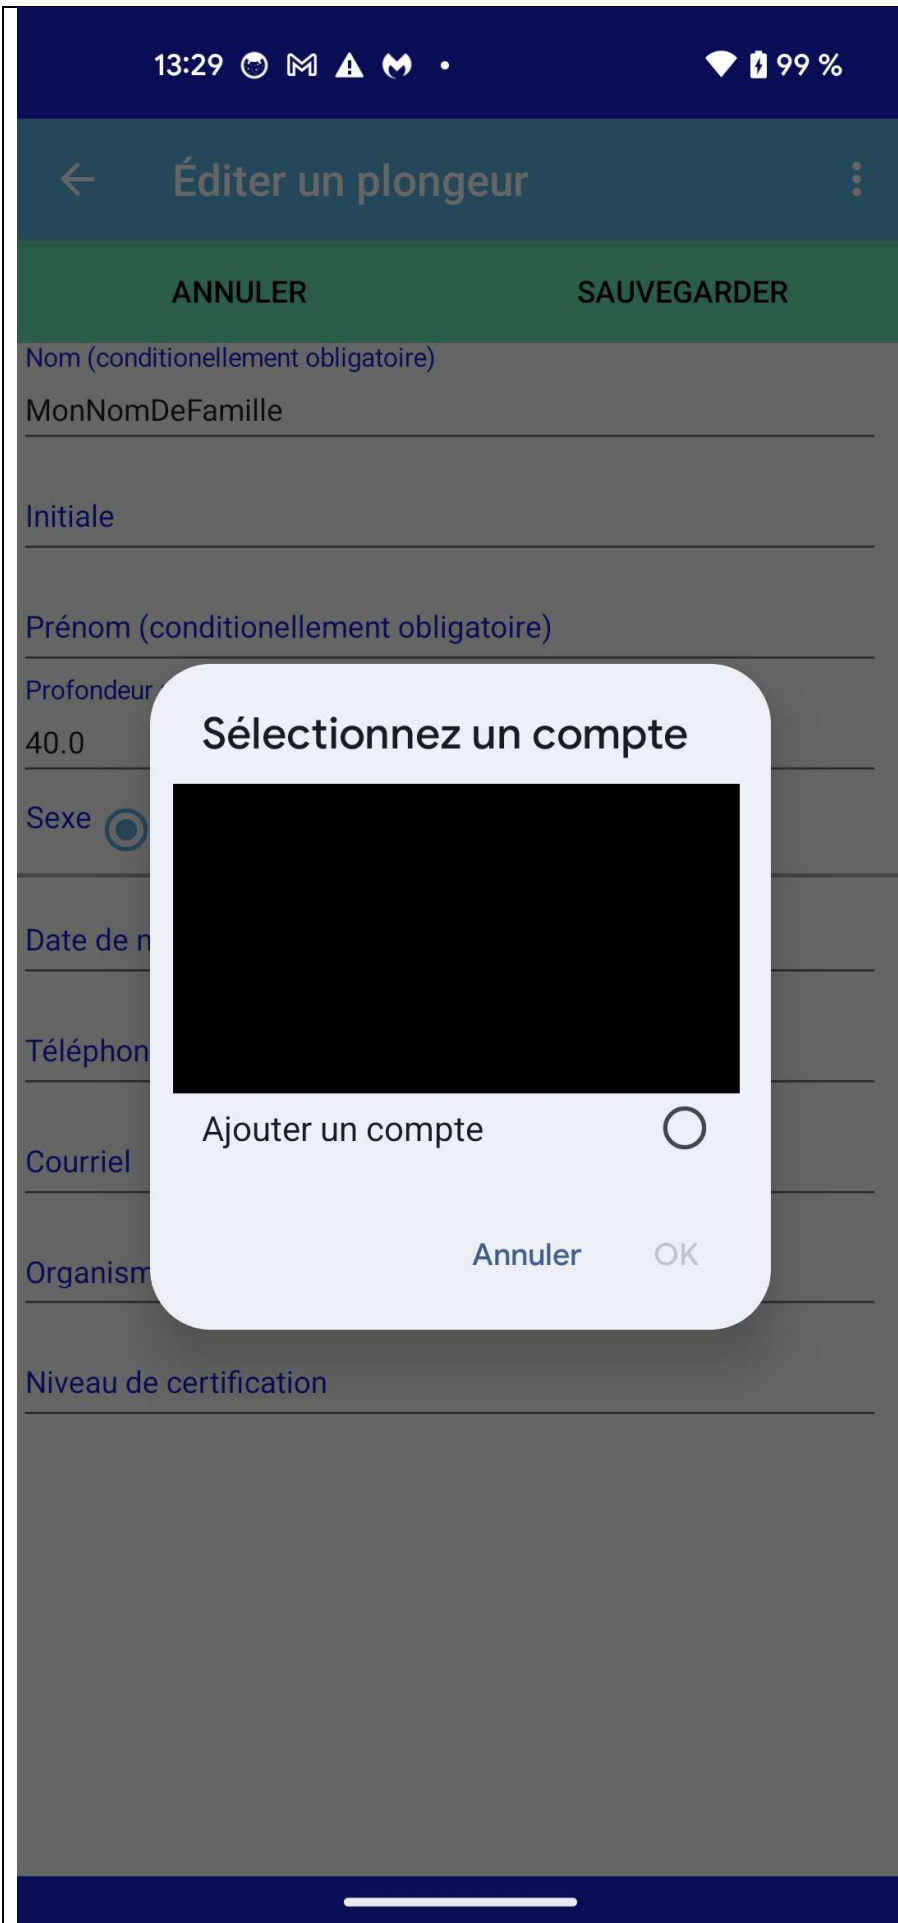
13:29 99 %

Éditer un plongeur

ANNULER SAUVEGARDER

Nom (conditionellement obligatoire)
MonNomDeFamille

Initiale

Prénom (conditionellement obligatoire)

Profondeur
40.0

Sexe

Date de n

Téléphon

Courriel

Organism

Niveau de certification

Sélectionnez un compte

Ajouter un compte

Annuler OK